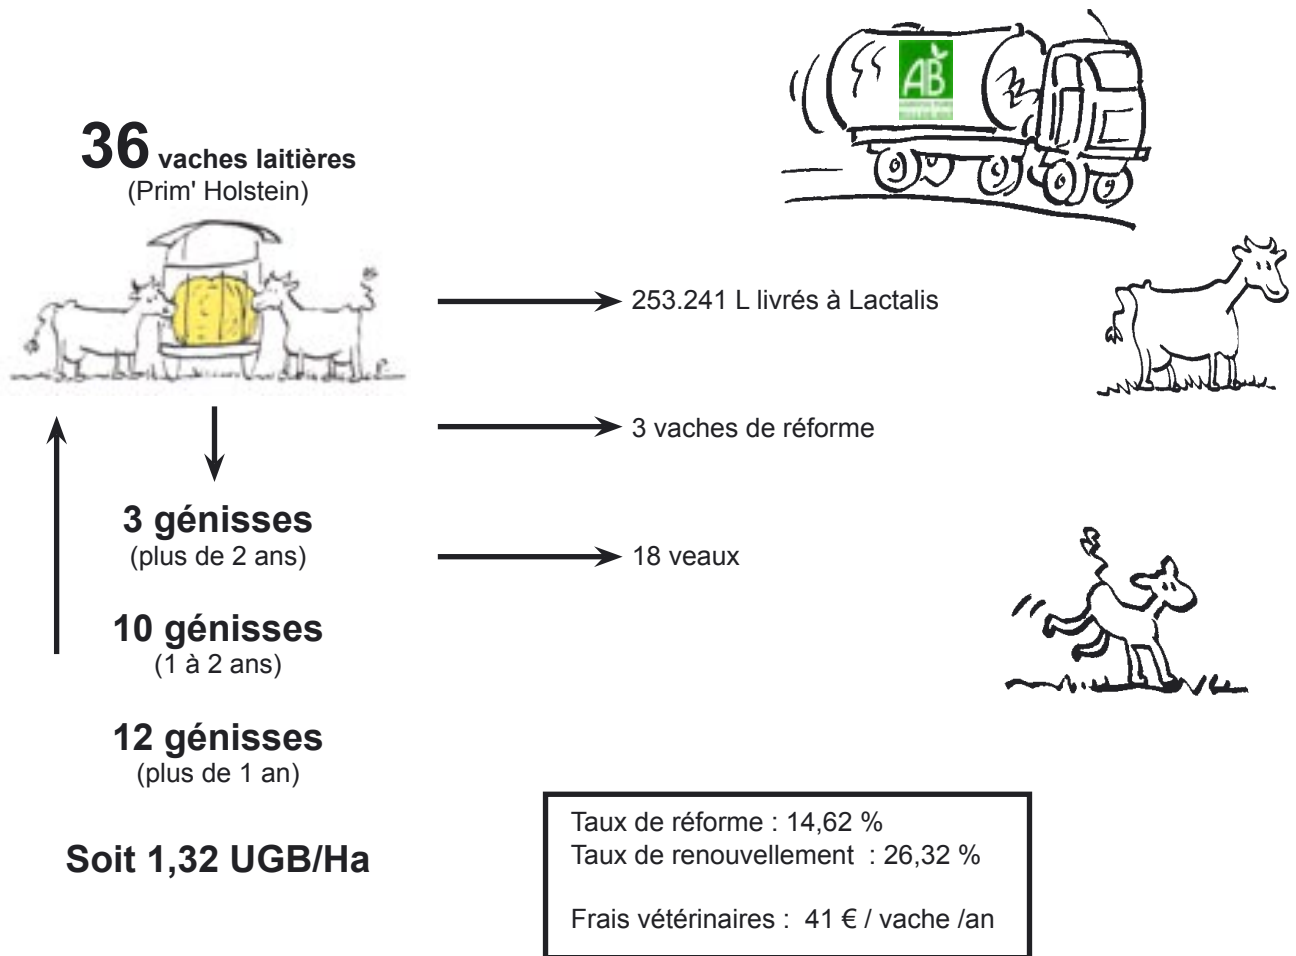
AB

36 vaches laitières
(Prim' Holstein)

253.241 L livrés à Lactalis

3 vaches de réforme

3 génisses
(plus de 2 ans)

18 veaux

10 génisses
(1 à 2 ans)

12 génisses
(plus de 1 an)

Soit 1,32 UGB/Ha

Taux de réforme : 14,62 %
Taux de renouvellement : 26,32 %

Frais vétérinaires : 41 € / vache /an